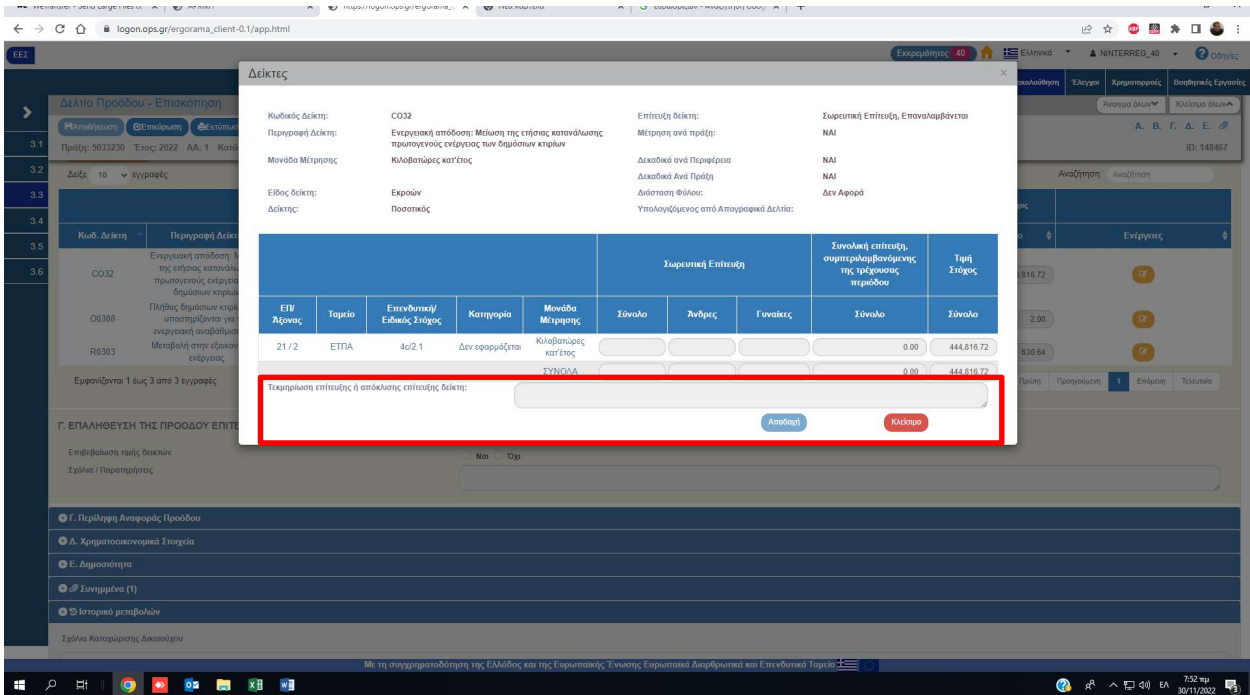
logon.ops.gr/ergorama_client-0.1/app.html

ΕΣΣ

Εκκρεμότητες 40 Ελληνικά NINTERREG_40 Οδηγίες

Δελτίο Προόδου - Επισκόπηση

Αποθήκευση Επικύρωση Εκτύπωση

Πράξη: 5033230 Έτος: 2022 ΑΑ: 1

Δείξε 10 εγγραφές

| Κωδ. Δείκτη | Περιγραφή Δείκτη |
|---|---|
| CO32 | Ενεργειακή απόδοση: Μ της ετήσιας κατανάλω πρωτογενούς ενέργεια δημόσιων κτιρίω |
| O0306 | Πλήθος δημόσιων κτιρί υποστηρίζονται για ενεργειακή αναβάθμιση |
| R0303 | Μεταβολή στην εξοικον ενέργειας |

Εμφανίζονται 1 έως 3 από 3 εγγραφές

Γ. ΕΠΑΛΗΘΕΥΣΗ ΤΗΣ ΠΡΟΟΔΟΥ ΕΠΙΤ

Επιβεβαίωση τιμής δεικτών Ναι Όχι

Σχόλια / Παρατηρήσεις

Γ. Περίληψη Αναφοράς Προόδου
Δ. Χρηματοοικονομικά Στοιχεία
Ε. Δημοσιότητα
Συνημμένα (1)
Ιστορικό μεταβολών

Σχόλια Καταχώρισης Δικαιούχου

Παρακολούθηση Έλεγχοι Χρηματοροές Βοηθητικές Εργασίες
Άνοιγμα όλων Κλείσιμο όλων
Α. Β. Γ. Δ. Ε.
ID: 148467
Αναζήτηση: Αναζήτηση
Ενέργειες
816.72
2.00
630.64
Πρώτη Προηγούμενη 1 Επόμενη Τελευταία

Δείκτες

Κωδικός Δείκτη: CO32
Περιγραφή Δείκτη: Ενεργειακή απόδοση: Μείωση της ετήσιας κατανάλωσης πρωτογενούς ενέργειας των δημόσιων κτιρίων
Μονάδα Μέτρησης: Κιλοβατώρες κατ'έτος
Είδος δείκτη: Εκροών
Δείκτης: Ποσοτικός
Επίτευξη δείκτη: Σωρευτική Επίτευξη, Επαναλαμβάνεται
Μέτρηση ανά πράξη: ΝΑΙ
Δεκαδικά ανά Περιφέρεια: ΝΑΙ
Δεκαδικά Ανά Πράξη: ΝΑΙ
Διάσταση Φύλου: Δεν Αφορά
Υπολογιζόμενος από Απογραφικά Δελτία:

| | | | | | Σωρευτική Επίτευξη | | | Συνολική επίτευξη, συμπεριλαμβανόμενης της τρέχουσας περιόδου | Τιμή Στόχος |
|---|---|---|---|---|---|---|---|---|---|
| ΕΠ/Άξονας | Ταμείο | Επενδυτική/Ειδικός Στόχος | Κατηγορία | Μονάδα Μέτρησης | Σύνολο | Άνδρες | Γυναίκες | Σύνολο | Σύνολο |
| 21 / 2 | ΕΤΠΑ | 4c/2.1 | Δεν εφαρμόζεται | Κιλοβατώρες κατ'έτος | | | | 0.00 | 444,816.72 |
| | | | | ΣΥΝΟΛΑ | | | | 0.00 | 444,816.72 |

Τεκμηρίωση επίτευξης ή απόκλισης επίτευξης δείκτη:

Αποδοχή Κλείσιμο

Με τη συγχρηματοδότηση της Ελλάδας και της Ευρωπαϊκής Ένωσης Ευρωπαϊκά Διαρθρωτικά και Επενδυτικά Ταμεία

7:52 πμ 30/11/2022 ΕΛ